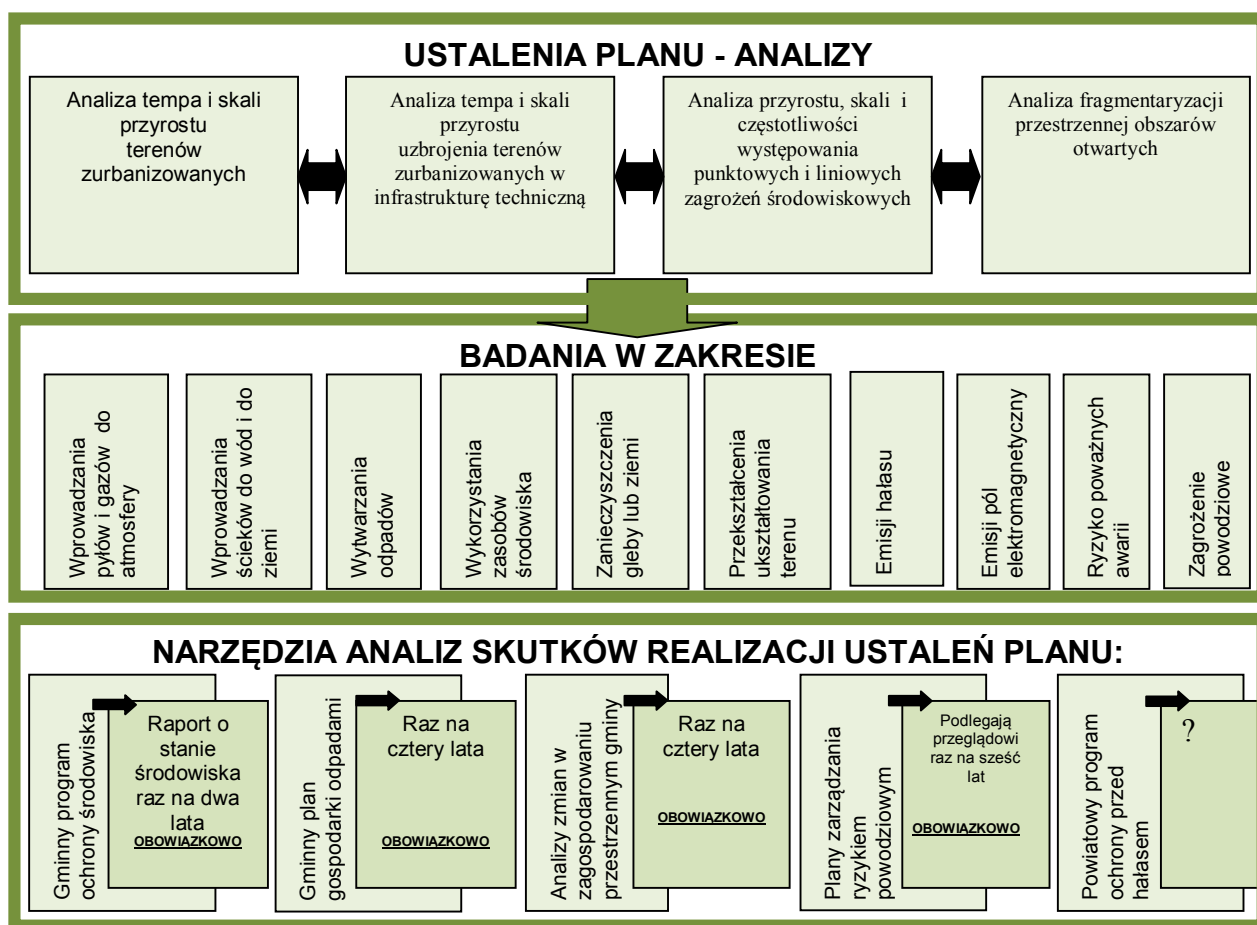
USTALENIA PLANU - ANALIZY

Analiza tempa i skali przyrostu terenów zurbanizowanych

Analiza tempa i skali przyrostu uzbrojenia terenów zurbanizowanych w infrastrukturę techniczną

Analiza przyrostu, skali i częstotliwości występowania punktowych i liniowych zagrożeń środowiskowych

Analiza fragmentaryzacji przestrzennej obszarów otwartych

BADANIA W ZAKRESIE

Wprowadzania pyłów i gazów do atmosfery

Wprowadzania ścieków do wód i do ziemi

Wytwarzania odpadów

Wykorzystania zasobów środowiska

Zanieczyszczenia gleby lub ziemi

Przekształcenia ukształtowania terenu

Emisji hałasu

Emisji pól elektromagnetyczny

Ryzyko poważnych awarii

Zagrożenie powodziowe

NARZĘDZIA ANALIZ SKUTKÓW REALIZACJI USTALEŃ PLANU:

Gminny program ochrony środowiska

Raport o stanie środowiska raz na dwa lata
OBOWIĄZKOWO

Gminny plan gospodarki odpadami

Raz na cztery lata
OBOWIĄZKOWO

Analizy zmian w zagospodarowaniu przestrzennym gminy

Raz na cztery lata
OBOWIĄZKOWO

Plany zarządzania ryzykiem powodziowym

Podlegają przeglądowi raz na sześć lat
OBOWIĄZKOWO

Powiatowy program ochrony przed hałasem

?